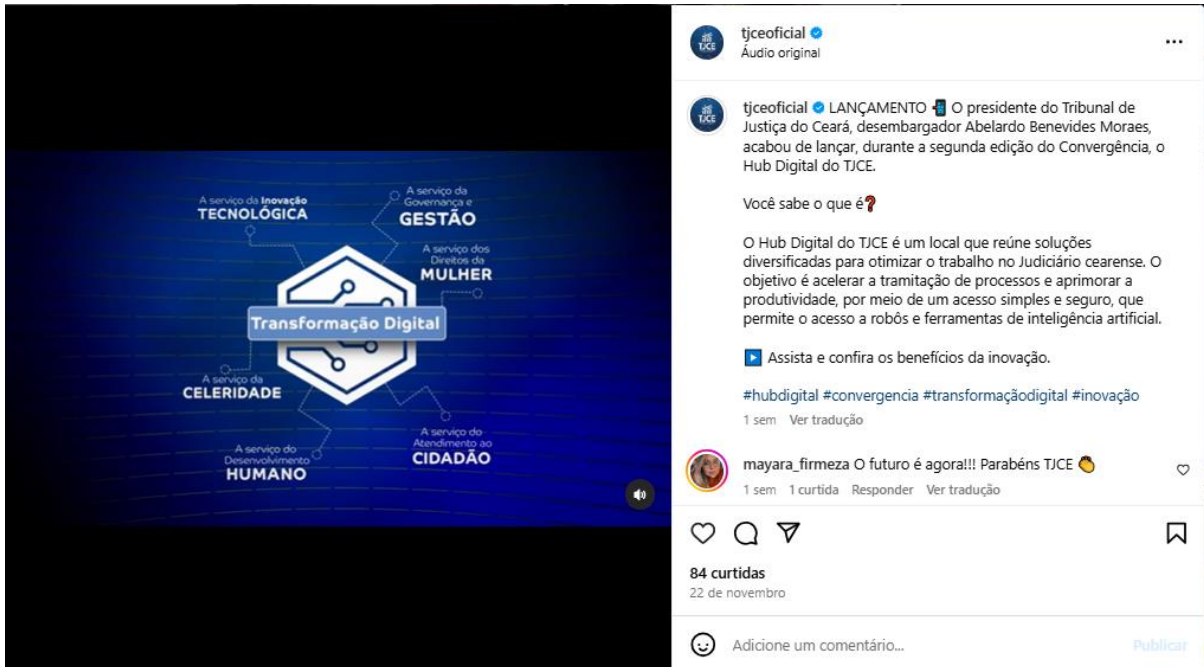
A serviço da Inovação
TECNOLÓGICA

A serviço da Governança e
GESTÃO

A serviço dos Direitos da
MULHER

Transformação Digital

A serviço da
CELERIDADE

A serviço do Atendimento ao
CIDADÃO

A serviço do Desenvolvimento
HUMANO

TJCE

tjceoficial
Áudio original

...

TJCE

tjceoficial LANÇAMENTO 📲 O presidente do Tribunal de Justiça do Ceará, desembargador Abelardo Benevides Moraes, acabou de lançar, durante a segunda edição do Convergência, o Hub Digital do TJCE.

Você sabe o que é❓

O Hub Digital do TJCE é um local que reúne soluções diversificadas para otimizar o trabalho no Judiciário cearense. O objetivo é acelerar a tramitação de processos e aprimorar a produtividade, por meio de um acesso simples e seguro, que permite o acesso a robôs e ferramentas de inteligência artificial.

▶️ Assista e confira os benefícios da inovação.

#hubdigital #convergencia #transformaçãodigital #inovação

1 sem Ver tradução

mayara_firmeza O futuro é agora!!! Parabéns TJCE 👏

1 sem 1 curtida Responder Ver tradução

84 curtidas
22 de novembro

Adicione um comentário...

Publicar